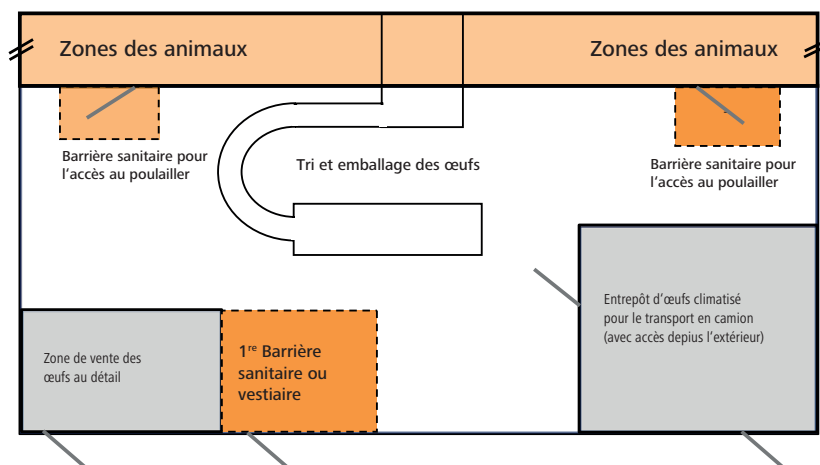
Zones des animaux

Zones des animaux

Barrière sanitaire pour l'accès au poulailler

Tri et emballage des œufs

Barrière sanitaire pour l'accès au poulailler

Entrepôt d'œufs climatisé pour le transport en camion (avec accès depius l'extérieur)

Zone de vente des œufs au détail

1$^{re}$ Barrière sanitaire ou vestiaire